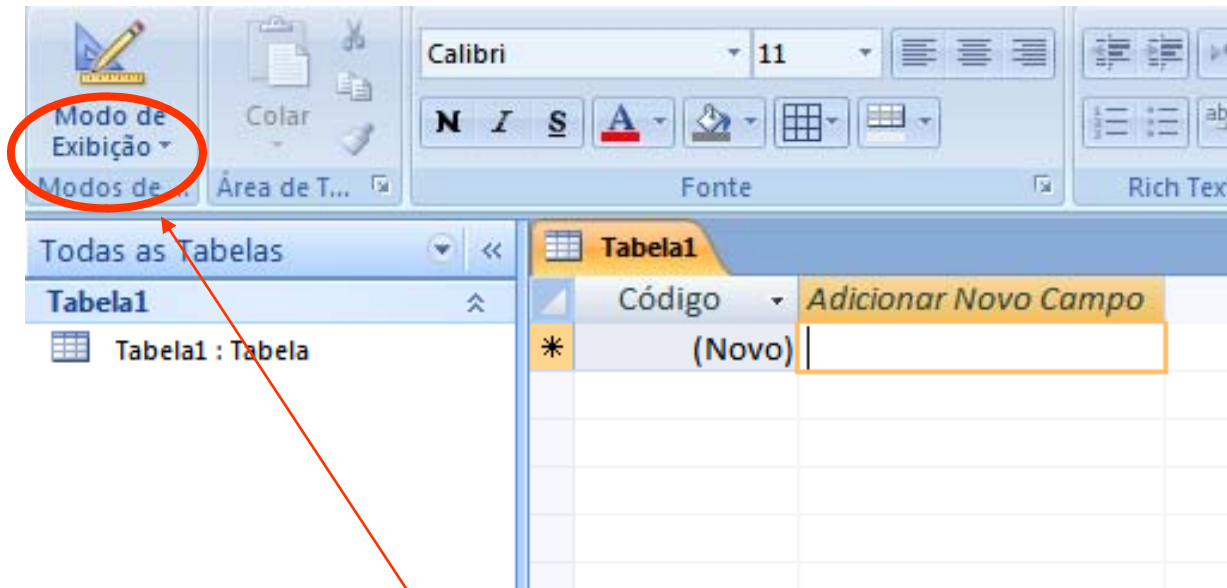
Modo de Exibição

Modos de ...

Colar

Área de T...

Calibri

11

N I S A

Fonte

Rich Tex

Todas as Tabelas

Tabela1

Tabela1 : Tabela

Tabela1

| | Código | Adicionar Novo Campo |
|---|---|---|
| * | (Novo) | |